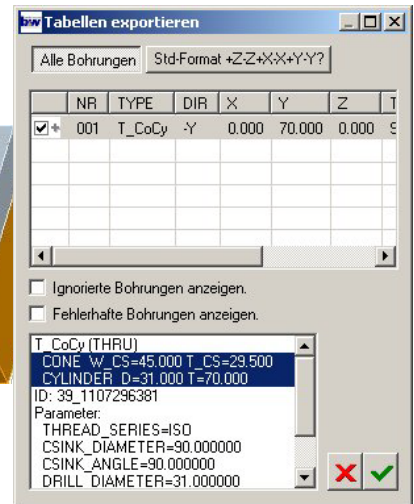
bw Tabellen exportieren

Alle Bohrungen | Std-Format +Z-Z+X-X+Y-Y?

|  | NR | TYPE | DIR | X | Y | Z | T |
|---|---|---|---|---|---|---|---|
| ☑ + | 001 | T_CoCy | -Y | 0.000 | 70.000 | 0.000 | S |

Ignorierte Bohrungen anzeigen.

Fehlerhafte Bohrungen anzeigen.

T_CoCy (THRU)
CONE W_CS=45.000 T_CS=29.500
CYLINDER D=31.000 T=70.000
ID: 39_1107296381
Parameter:
THREAD_SERIES=ISO
CSINK_DIAMETER=90.000000
CSINK_ANGLE=90.000000
DRILL DIAMETER=31.000000